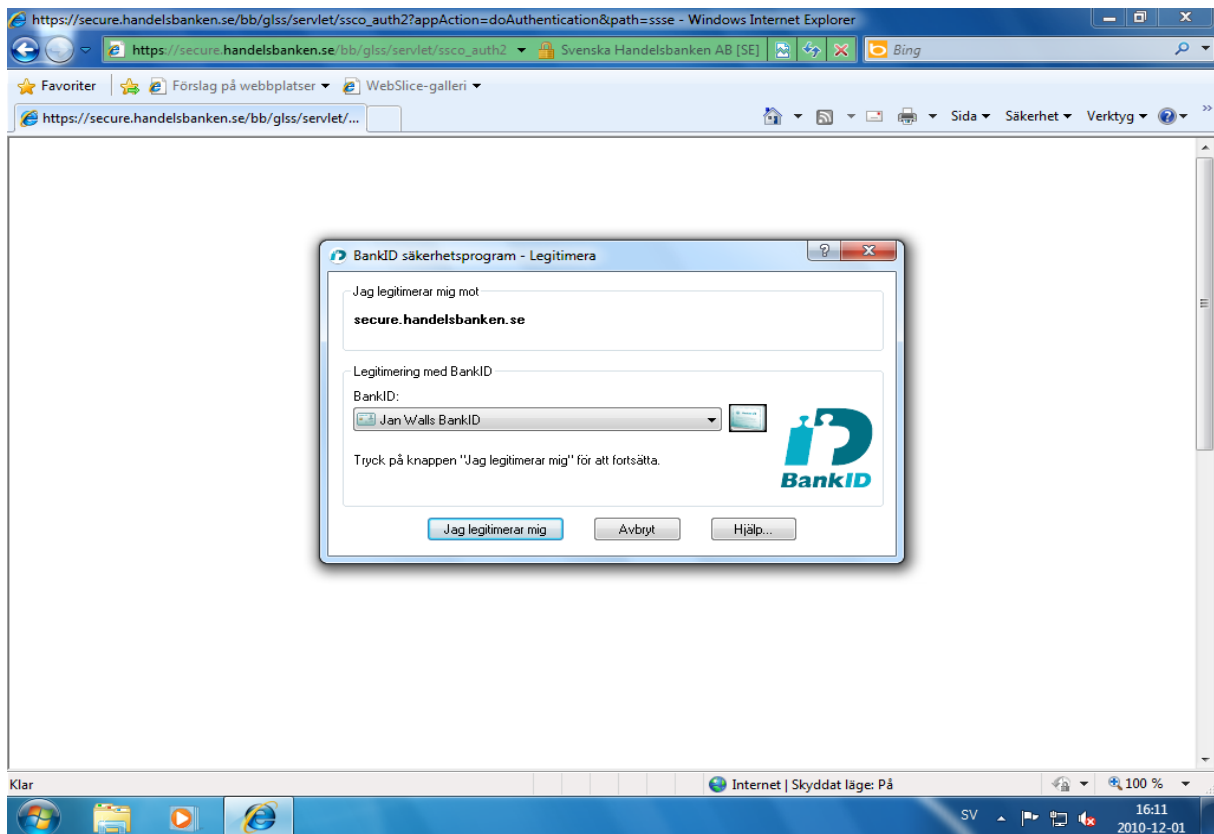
https://secure.handelsbanken.se/bb/glss/servlet/ssco_auth2?appAction=doAuthentication&path=ssse - Windows Internet Explorer

https://secure.handelsbanken.se/bb/glss/servlet/ssco_auth2 Svenska Handelsbanken AB [SE] Bing

Favoriter Förslag på webbplatser WebSlice-galleri

https://secure.handelsbanken.se/bb/glss/servlet/...

Sida Säkerhet Verktyg

BankID säkerhetsprogram - Legitimera

Jag legitimerar mig mot

secure.handelsbanken.se

Legitimering med BankID

BankID:

Jan Walls BankID

Tryck på knappen "Jag legitimerar mig" för att fortsätta.

BankID

Jag legitimerar mig Avbryt Hjälp...

Klar

Internet | Skyddat läge: På

100 %

SV

16:11
2010-12-01